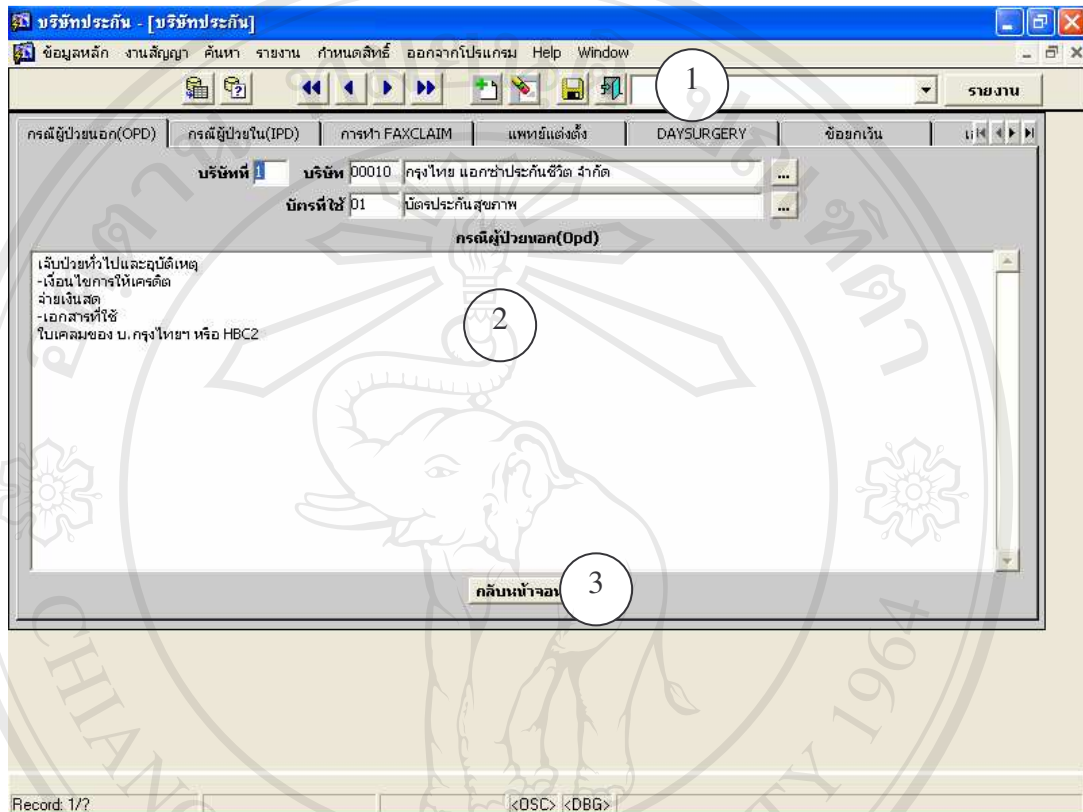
บริษัทประกัน - [บริษัทประกัน]

ข้อมูลหลัก งานสัญญา ค้นหา รายงาน กำหนดสิทธิ์ ออกจากโปรแกรม Help Window

1

รายงาน

กรณีผู้ป่วยนอก(OPD) | กรณีผู้ป่วยใน(IPD) | การทำ FAXCLAIM | แพทย์แต่งตั้ง | DAYSURGERY | ข้อยกเว้น | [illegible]

บริษัทที่ 1 บริษัท 00010 กรุงไทย แอกซ่าประกันชีวิต จำกัด ...

บัตรที่ใช้ 01 บัตรประกันสุขภาพ ...

กรณีผู้ป่วยนอก(Opd)

เจ็บป่วยทั่วไปและอุบัติเหตุ
-เงื่อนไขการให้เครดิต
จ่ายเงินสด
-เอกสารที่ใช้
ใบเคลมของ บ.กรุงไทยฯ หรือ HBC2

2

กลับหน้าจอ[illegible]

3

Record: 1/?

<OSC> <DBG>